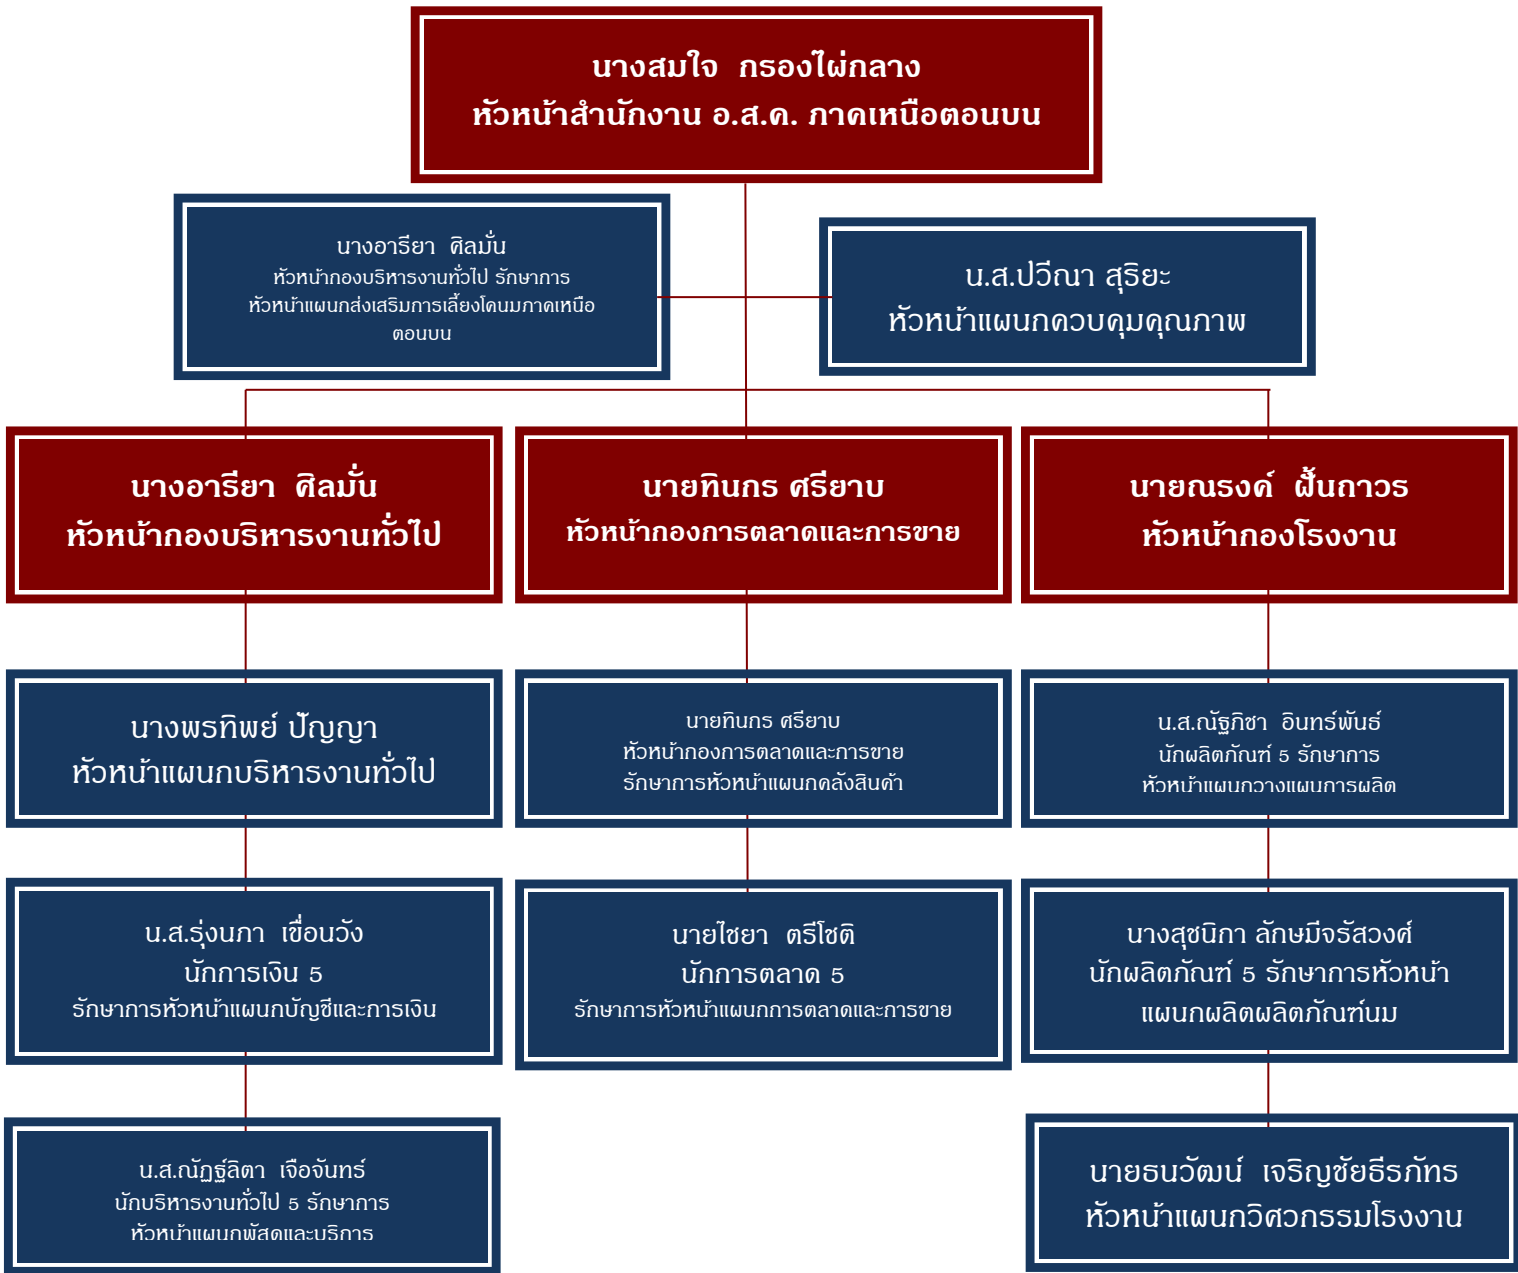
นางสมใจ กรองไผ่กลาง
หัวหน้าสำนักงาน อ.ส.ค. ภาคเหนือตอนบน

นางอารียา ศิลมั่น
หัวหน้ากองบริหารงานทั่วไป รักษาการ
หัวหน้าแผนกส่งเสริมการเลี้ยงโคนมภาคเหนือตอนบน

น.ส.ปวิณา สุริยะ
หัวหน้าแผนกควบคุมคุณภาพ

นางอารียา ศิลมั่น
หัวหน้ากองบริหารงานทั่วไป

นายทินกร ศรียาบ
หัวหน้ากองการตลาดและการขาย

นายณรงค์ ฝั้นถาวร
หัวหน้ากองโรงงาน

นางพรทิพย์ ปัญญา
หัวหน้าแผนกบริหารงานทั่วไป

นายทินกร ศรียาบ
หัวหน้ากองการตลาดและการขาย
รักษาการหัวหน้าแผนกคลังสินค้า

น.ส.ณัฐกิชา อินทร์พันธ์
นักผลิตภัณฑ์ 5 รักษาการ
หัวหน้าแผนกวางแผนการผลิต

น.ส.รุ่งนภา เขื่อนวัง
นักการเงิน 5
รักษาการหัวหน้าแผนกบัญชีและการเงิน

นายไชยา ตรีโชติ
นักการตลาด 5
รักษาการหัวหน้าแผนกการตลาดและการขาย

นางสุชนิภา ลักษมีจรัสวงศ์
นักผลิตภัณฑ์ 5 รักษาการหัวหน้า
แผนกผลิตผลิตภัณฑ์นม

น.ส.ณัฏฐ์ลิตา เงือจันทร์
นักบริหารงานทั่วไป 5 รักษาการ
หัวหน้าแผนกพัสดุและบริการ

นายธนวัฒน์ เจริญชัยธีรภัทร
หัวหน้าแผนกวิศวกรรมโรงงาน